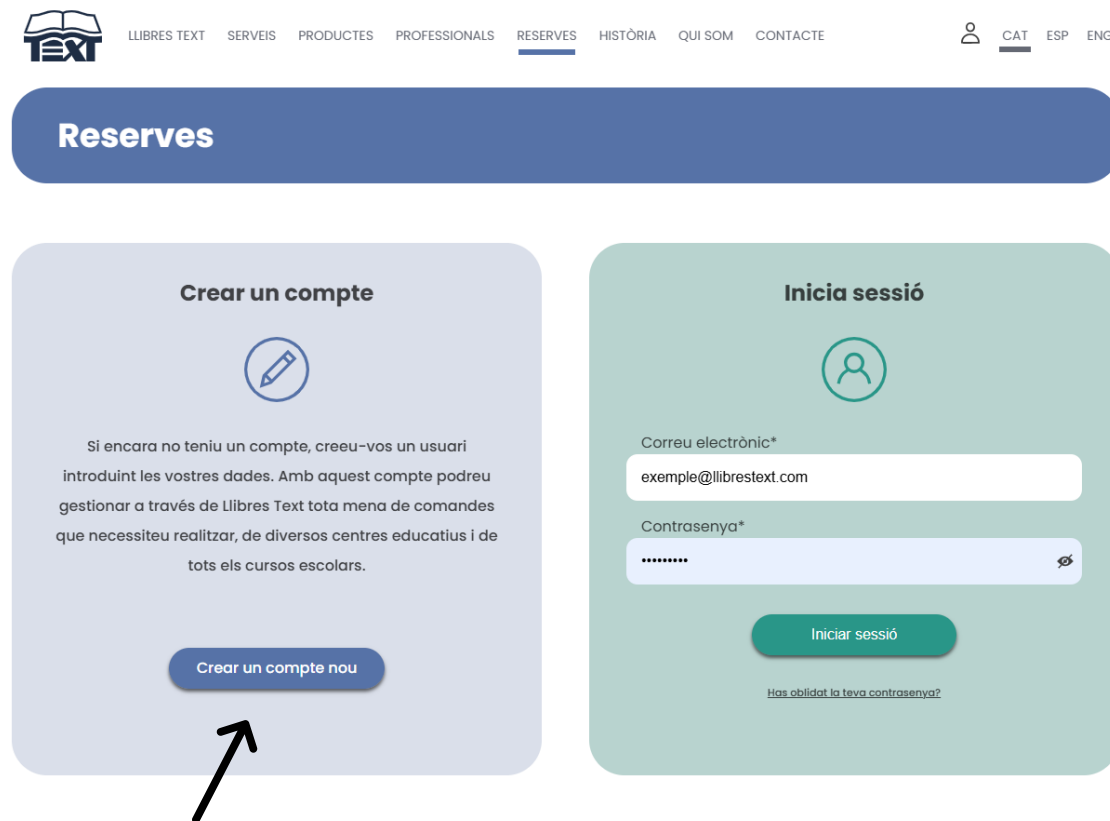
TEXT

LLIBRES TEXT SERVEIS PRODUCTES PROFESSIONALS RESERVES HISTÒRIA QUI SOM CONTACTE CAT ESP ENG

Reserves

Crear un compte

Si encara no teniu un compte, creeu-vos un usuari introduint les vostres dades. Amb aquest compte podreu gestionar a través de Llibres Text tota mena de comandes que necessiteu realitzar, de diversos centres educatius i de tots els cursos escolars.

Crear un compte nou

Inicia sessió

Correu electrònic*

exemple@llibrestext.com

Contrasenya*

•••••••••

Iniciar sessió

Has oblidat la teva contrasenya?